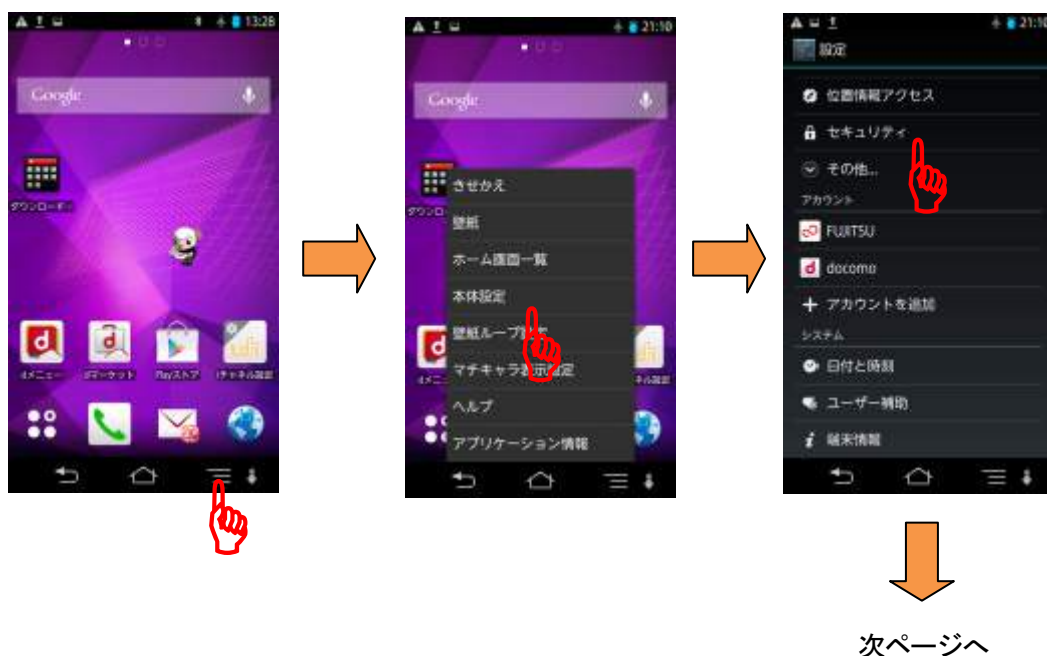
13:26

Google

ダウンロード

dメニュー　dマーケット　Playストア　iチャネル設定

21:10

Google

ダウンロ

きせかえ
壁紙
ホーム画面一覧
本体設定
壁紙ループ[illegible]
マチキャラ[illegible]設定
ヘルプ
アプリケーション情報

dメニュー　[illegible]ネル設定

21:10

設定

位置情報アクセス
セキュリティ
その他...
アカウント
FUJITSU
docomo
アカウントを追加
システム
日付と時刻
ユーザー補助
端末情報

次ページへ